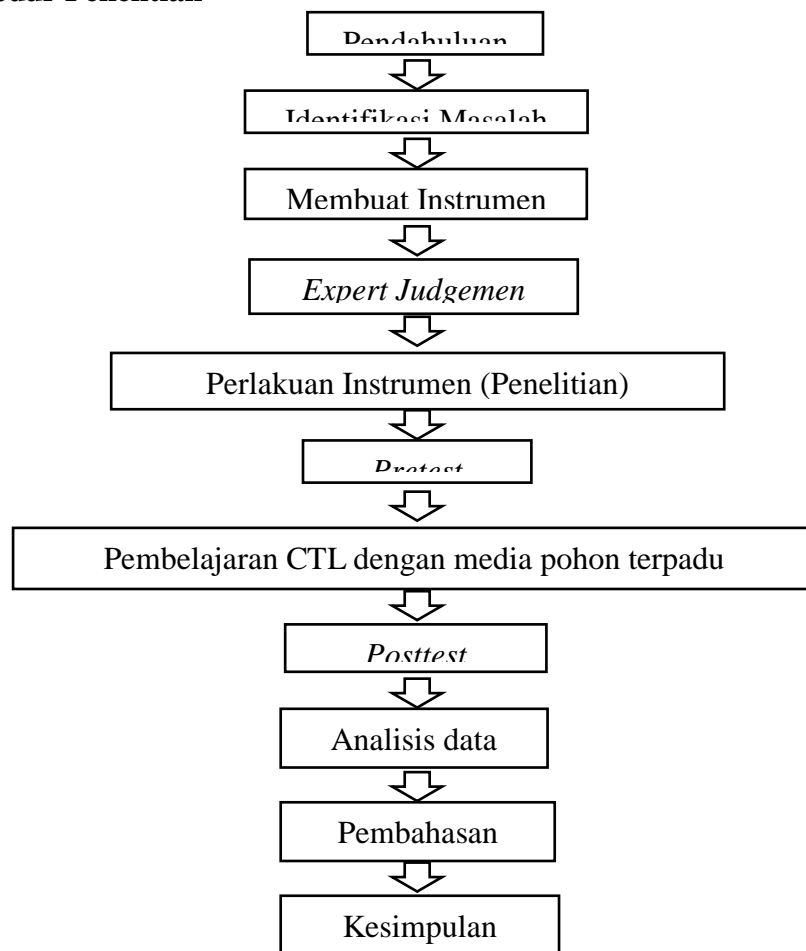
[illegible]edur Penelitian

Pendahuluan

Identifikasi Masalah

Membuat Instrumen

*Expert Judgemen*

Perlakuan Instrumen (Penelitian)

*Pretest*

Pembelajaran CTL dengan media pohon terpadu

*Posttest*

Analisis data

Pembahasan

Kesimpulan